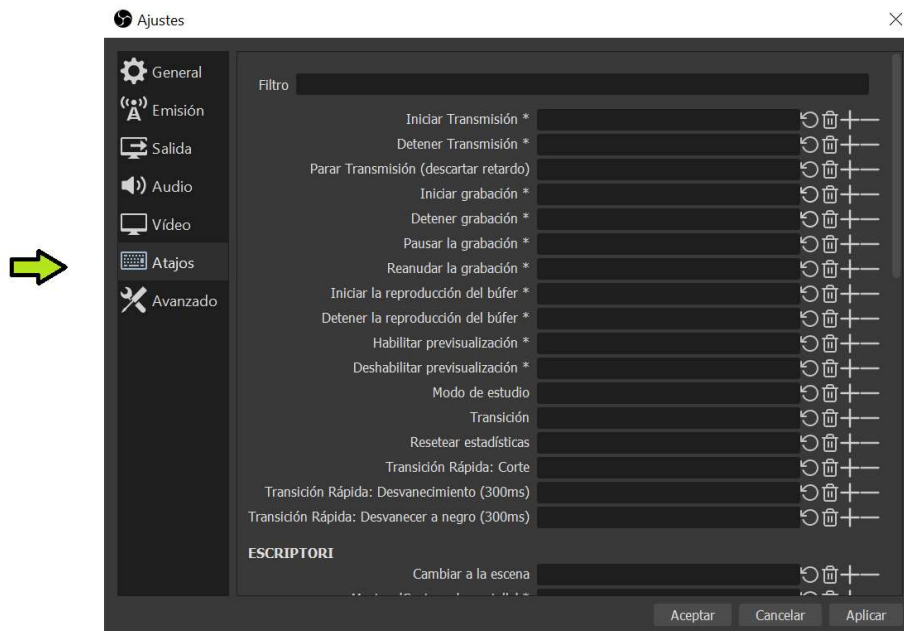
Ajustes

General
Emisión
Salida
Audio
Vídeo
Atajos
Avanzado

Filtro

Iniciar Transmisión *
Detener Transmisión *
Parar Transmisión (descartar retardo)
Iniciar grabación *
Detener grabación *
Pausar la grabación *
Reanudar la grabación *
Iniciar la reproducción del búfer *
Detener la reproducción del búfer *
Habilitar previsualización *
Deshabilitar previsualización *
Modo de estudio
Transición
Resetear estadísticas
Transición Rápida: Corte
Transición Rápida: Desvanecimiento (300ms)
Transición Rápida: Desvanecer a negro (300ms)

ESCRIPTORI
Cambiar a la escena
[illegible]

Aceptar
Cancelar
Aplicar